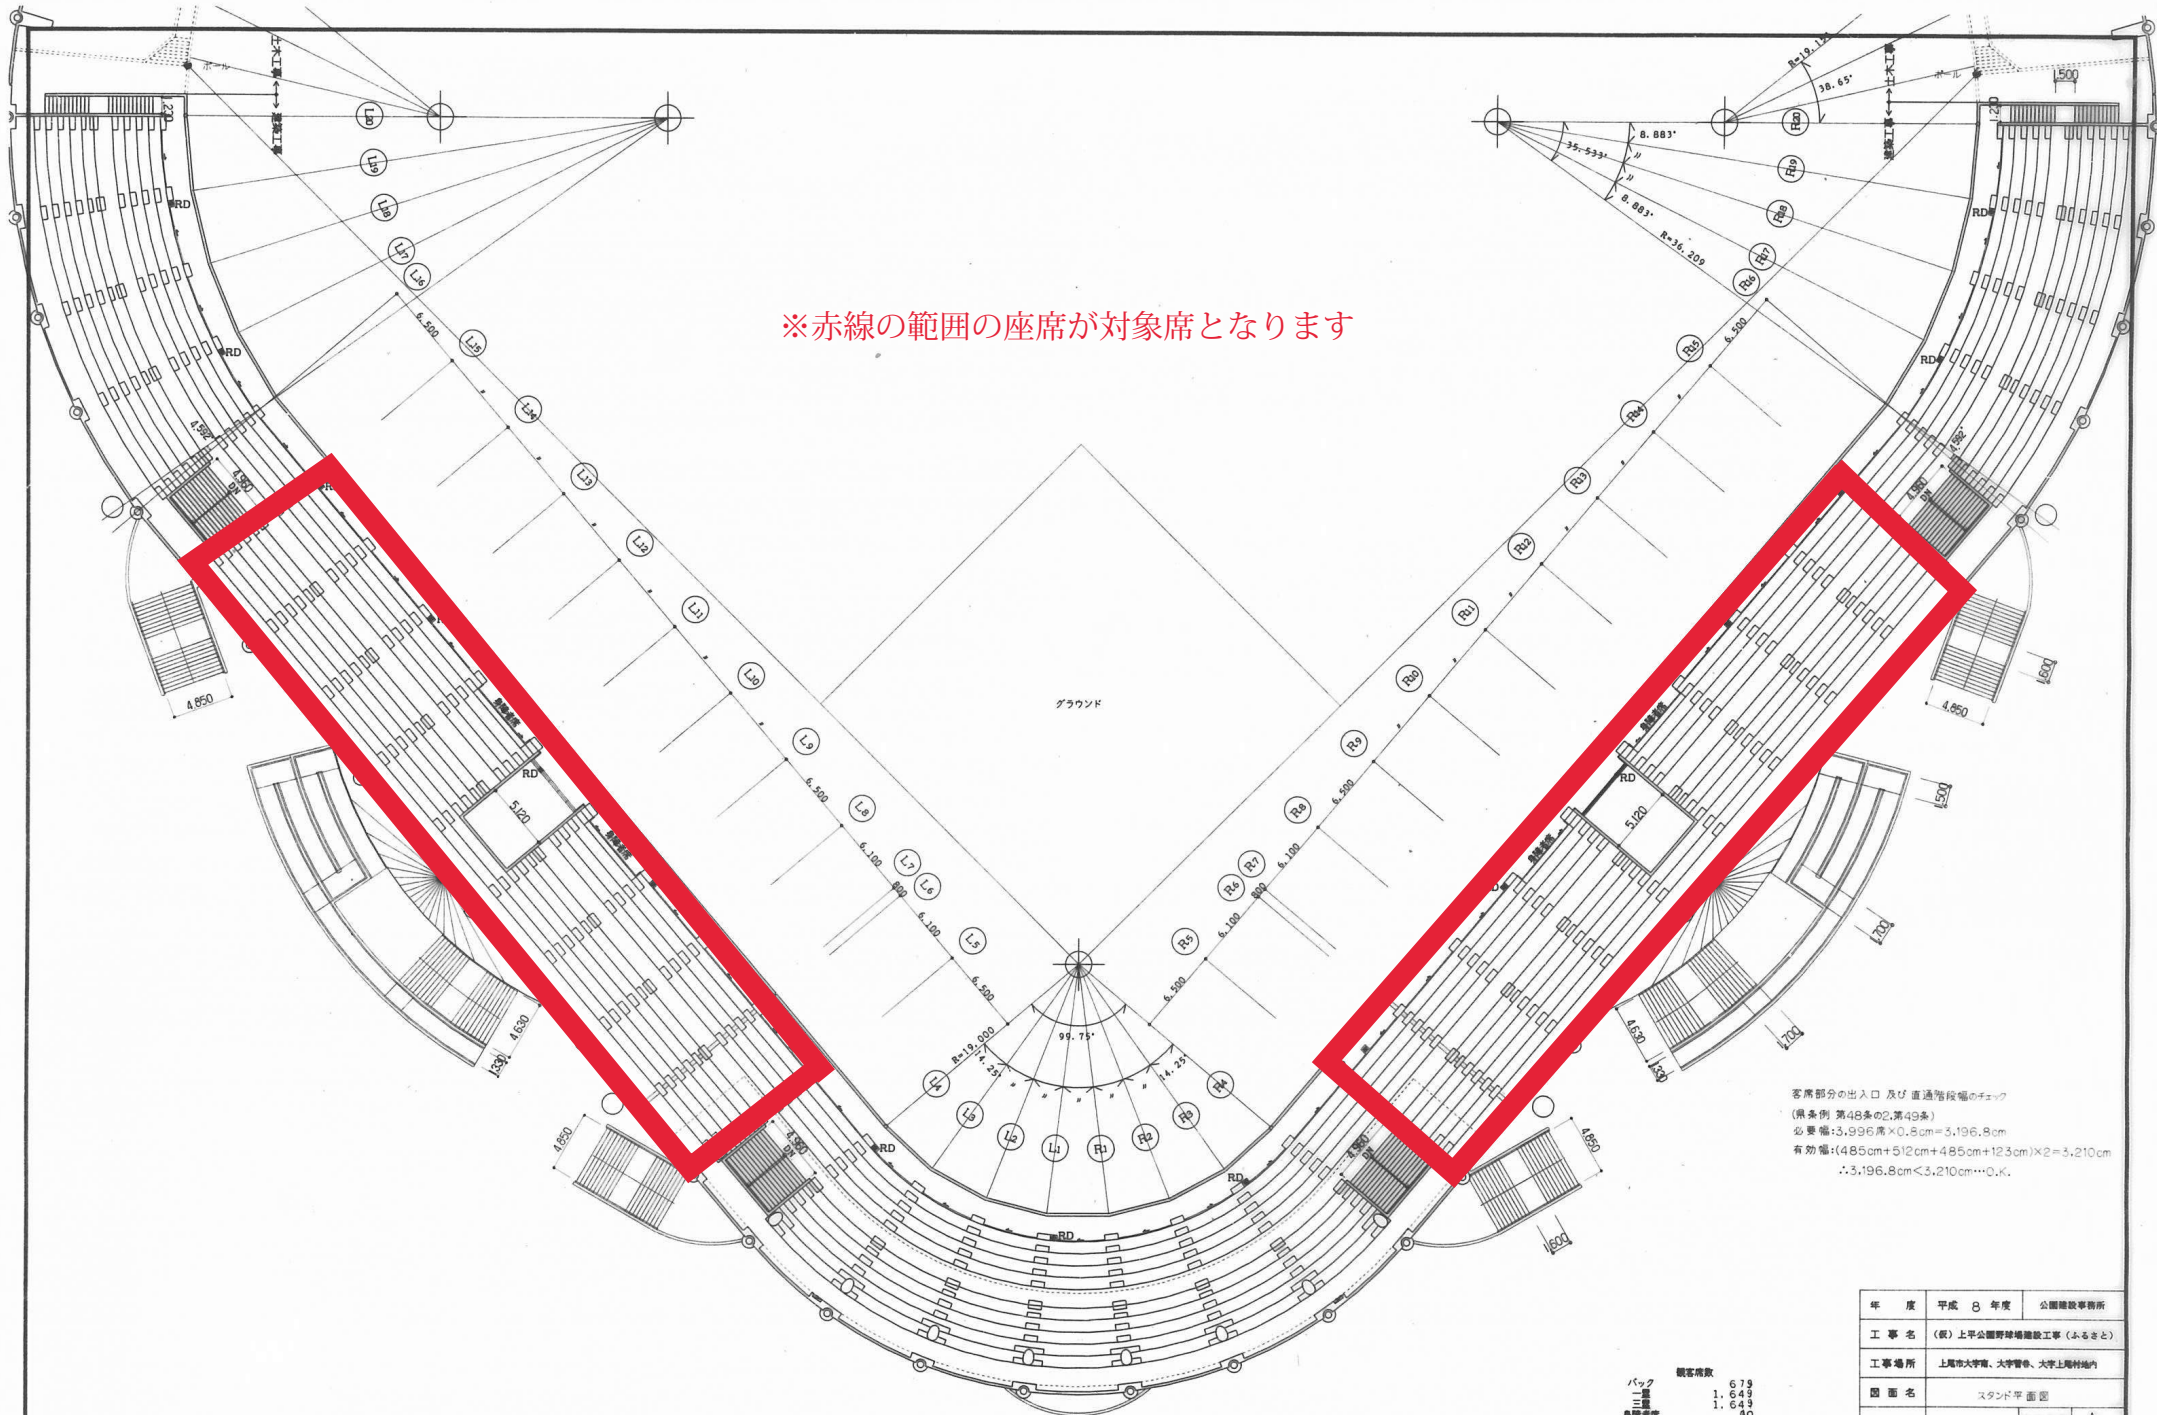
※赤線の範囲の座席が対象席となります

グラウンド

土木工事 ←→ 建築工事

ポール

L20 L19 L18 L17 L16 L15 L14 L13 L12 L11 L10 L9 L8 L7 L6 L5 L4 L3 L2 L1

R1 R2 R3 R4 R5 R6 R7 R8 R9 R10 R11 R12 R13 R14 R15 R16 R17 R18 R19 R20

R=19.000
99.75°
4.25
14.25
6.500
6.100
800
R=36.209
35.533°
8.883°
38.65°
R=19.1
RD
5.120
4.850
4.630
1.500
1.600
1.700
1.330

客席部分の出入口 及び 直通階段幅のチェック
(県条例 第48条の2,第49条)
必要幅:3,996席×0.8cm=3,196.8cm
有効幅:(485cm+512cm+485cm+123cm)×2=3,210cm
∴3,196.8cm<3,210cm…O.K.

観客席数
バック 679
一塁 1,649
三塁 1,649

| 年 度 | 平成 8 年度 | 公園建設事務所 |
|---|---|---|
| 工事名 | (仮) 上平公園野球場建設工事 (ふるさと) | |
| 工事場所 | 上尾市大字南、大字菅谷、大字上尾村地内 | |
| 図面名 | スタンド平面図 | |